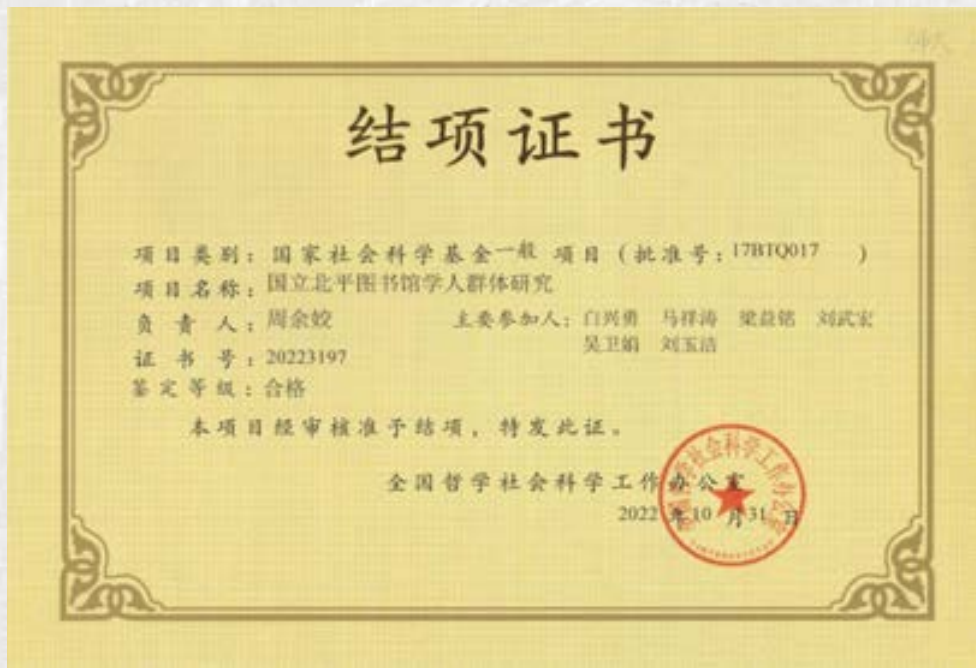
结项证书

项目类别：国家社会科学基金一般 项目（批准号：17BTQ017 ）
项目名称：国立北平图书馆学人群体研究
负 责 人：周余姣 主要参加人：白兴勇 马祥涛 梁益铭 刘武宏 吴卫娟 刘玉洁
证 书 号：20223197
鉴定等级：合格
本项目经审核准予结项，特发此证。

全国哲学社会科学工作办公室
2022 年 10 月 31 日

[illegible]